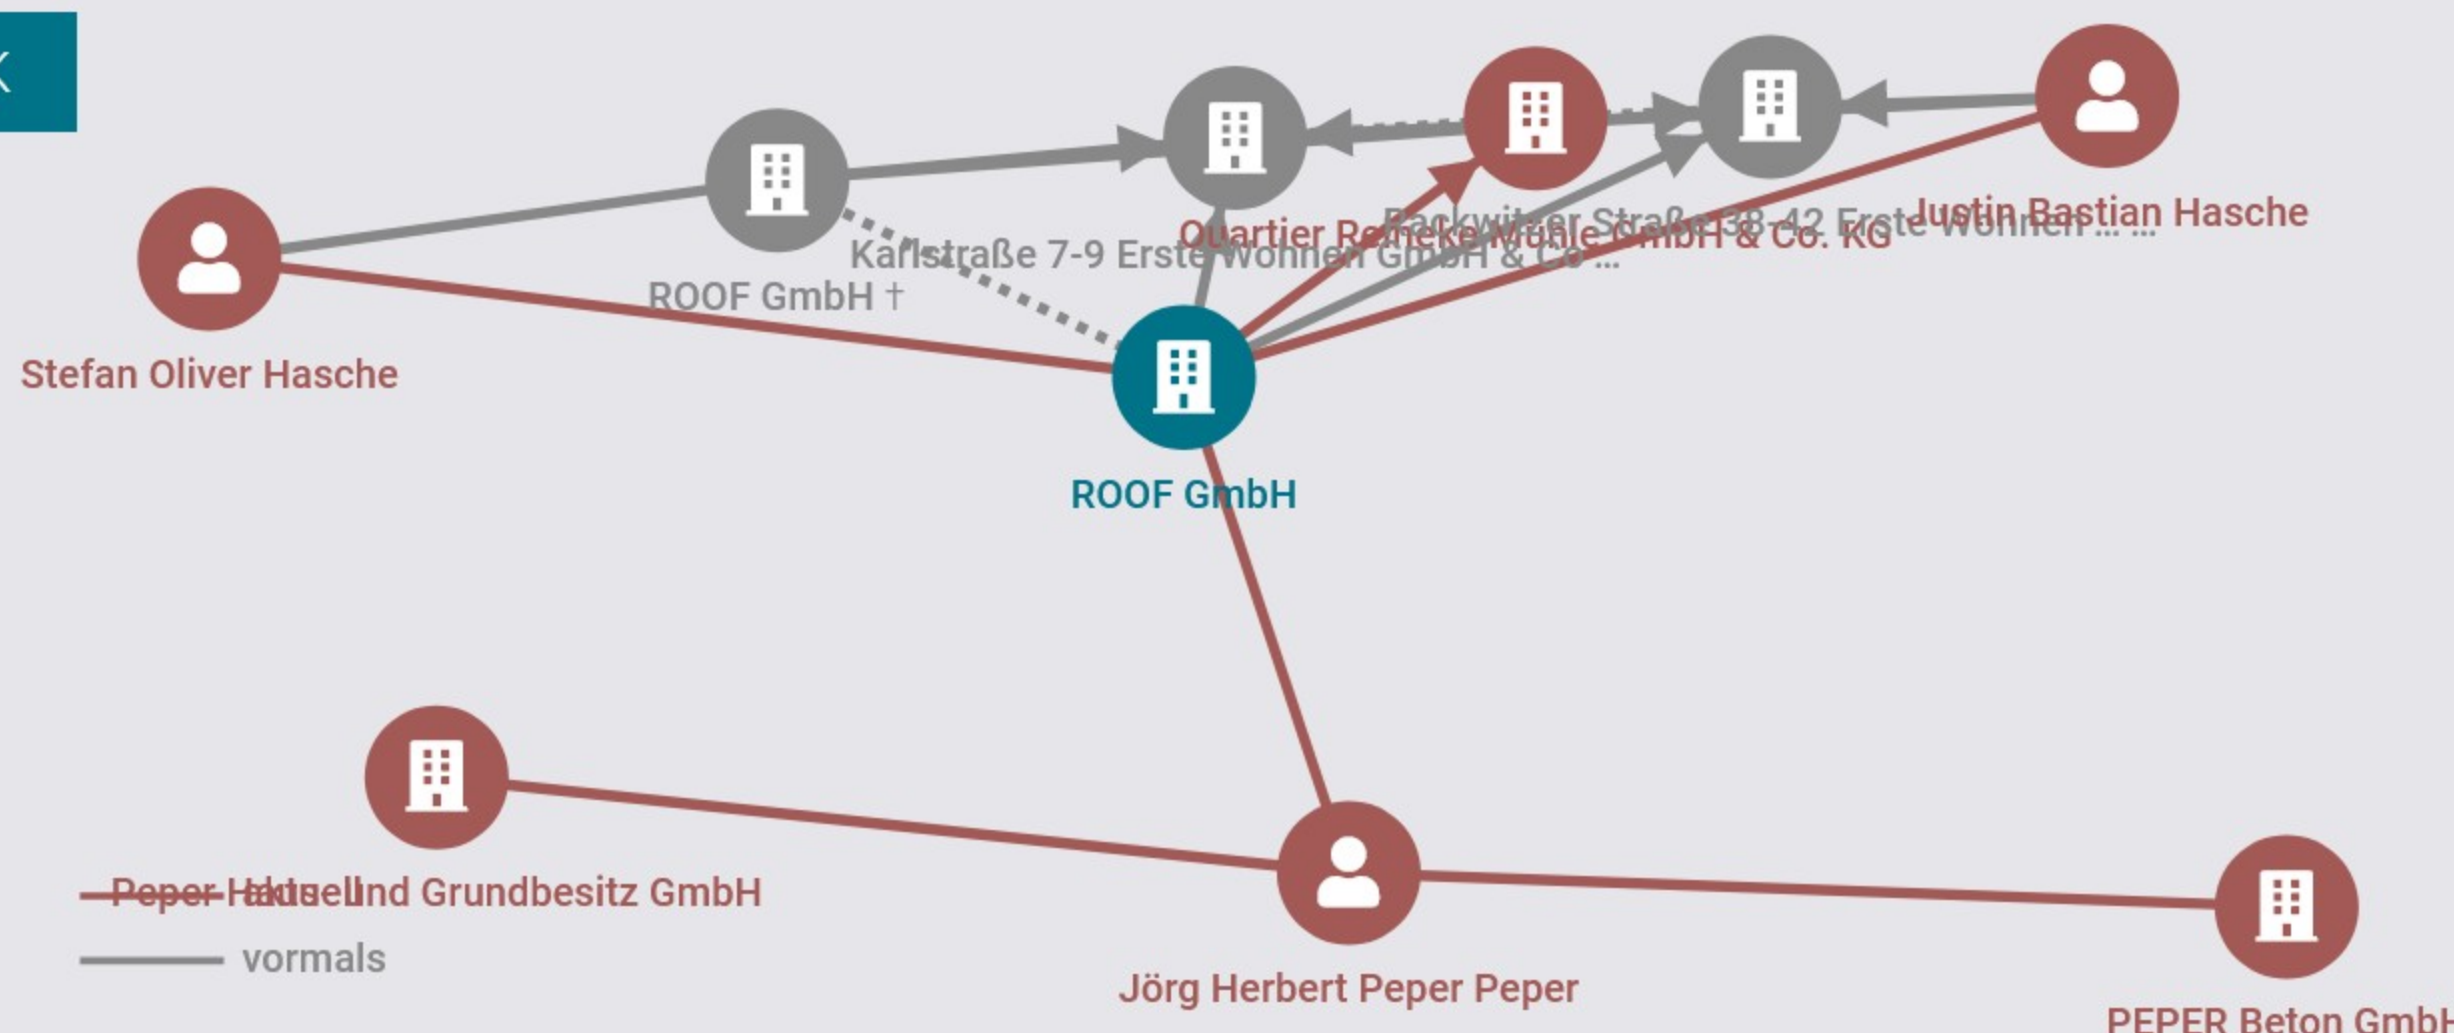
Justin Bastian Hasche

Quartier Reineke Mühle GmbH & Co. KG

Rackwitzer Straße 38-42 Erste Wohnen ... ...

Karlstraße 7-9 Erste Wohnen GmbH & Co ...

ROOF GmbH †

Stefan Oliver Hasche

ROOF GmbH

Peper Haus und Grundbesitz GmbH

aktuell

vormals

Jörg Herbert Peper Peper

PEPER Beton GmbH